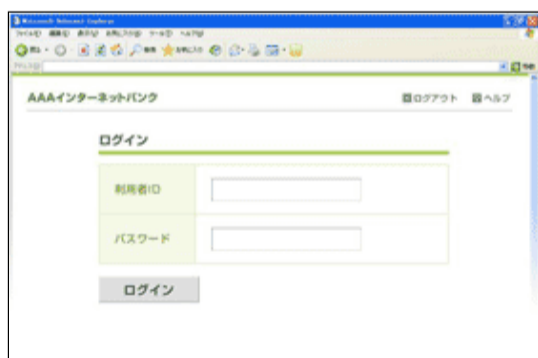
Microsoft Internet Explorer
ファイル(F) 編集(E) 表示(V) お気に入り(A) ツール(T) ヘルプ(H)
戻る 検索 お気に入り
アドレス(D)
移動

AAAインターネットバンク

ログアウト ヘルプ

ログイン

| 利用者ID | |
|---|---|
| パスワード | |

ログイン